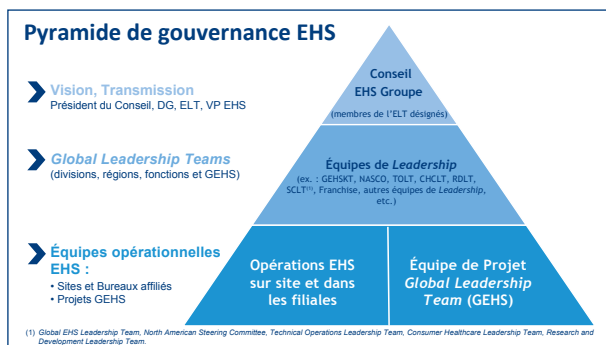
Pyramide de gouvernance EHS

Vision, Transmission
Président du Conseil, DG, ELT, VP EHS

Global Leadership Teams
(divisions, régions, fonctions et GEHS)

Équipes opérationnelles EHS :
• Sites et Bureaux affiliés
• Projets GEHS

Conseil EHS Groupe
(membres de l'ELT désignés)

Équipes de Leadership
(ex. : GEHSKT, NASCO, TOLT, CHCLT, RDLT, SCLT$^{(1)}$, Franchise, autres équipes de Leadership, etc.)

Opérations EHS sur site et dans les filiales

Équipe de Projet Global Leadership Team (GEHS)

(1) Global EHS Leadership Team, North American Steering Committee, Technical Operations Leadership Team, Consumer Healthcare Leadership Team, Research and Development Leadership Team.